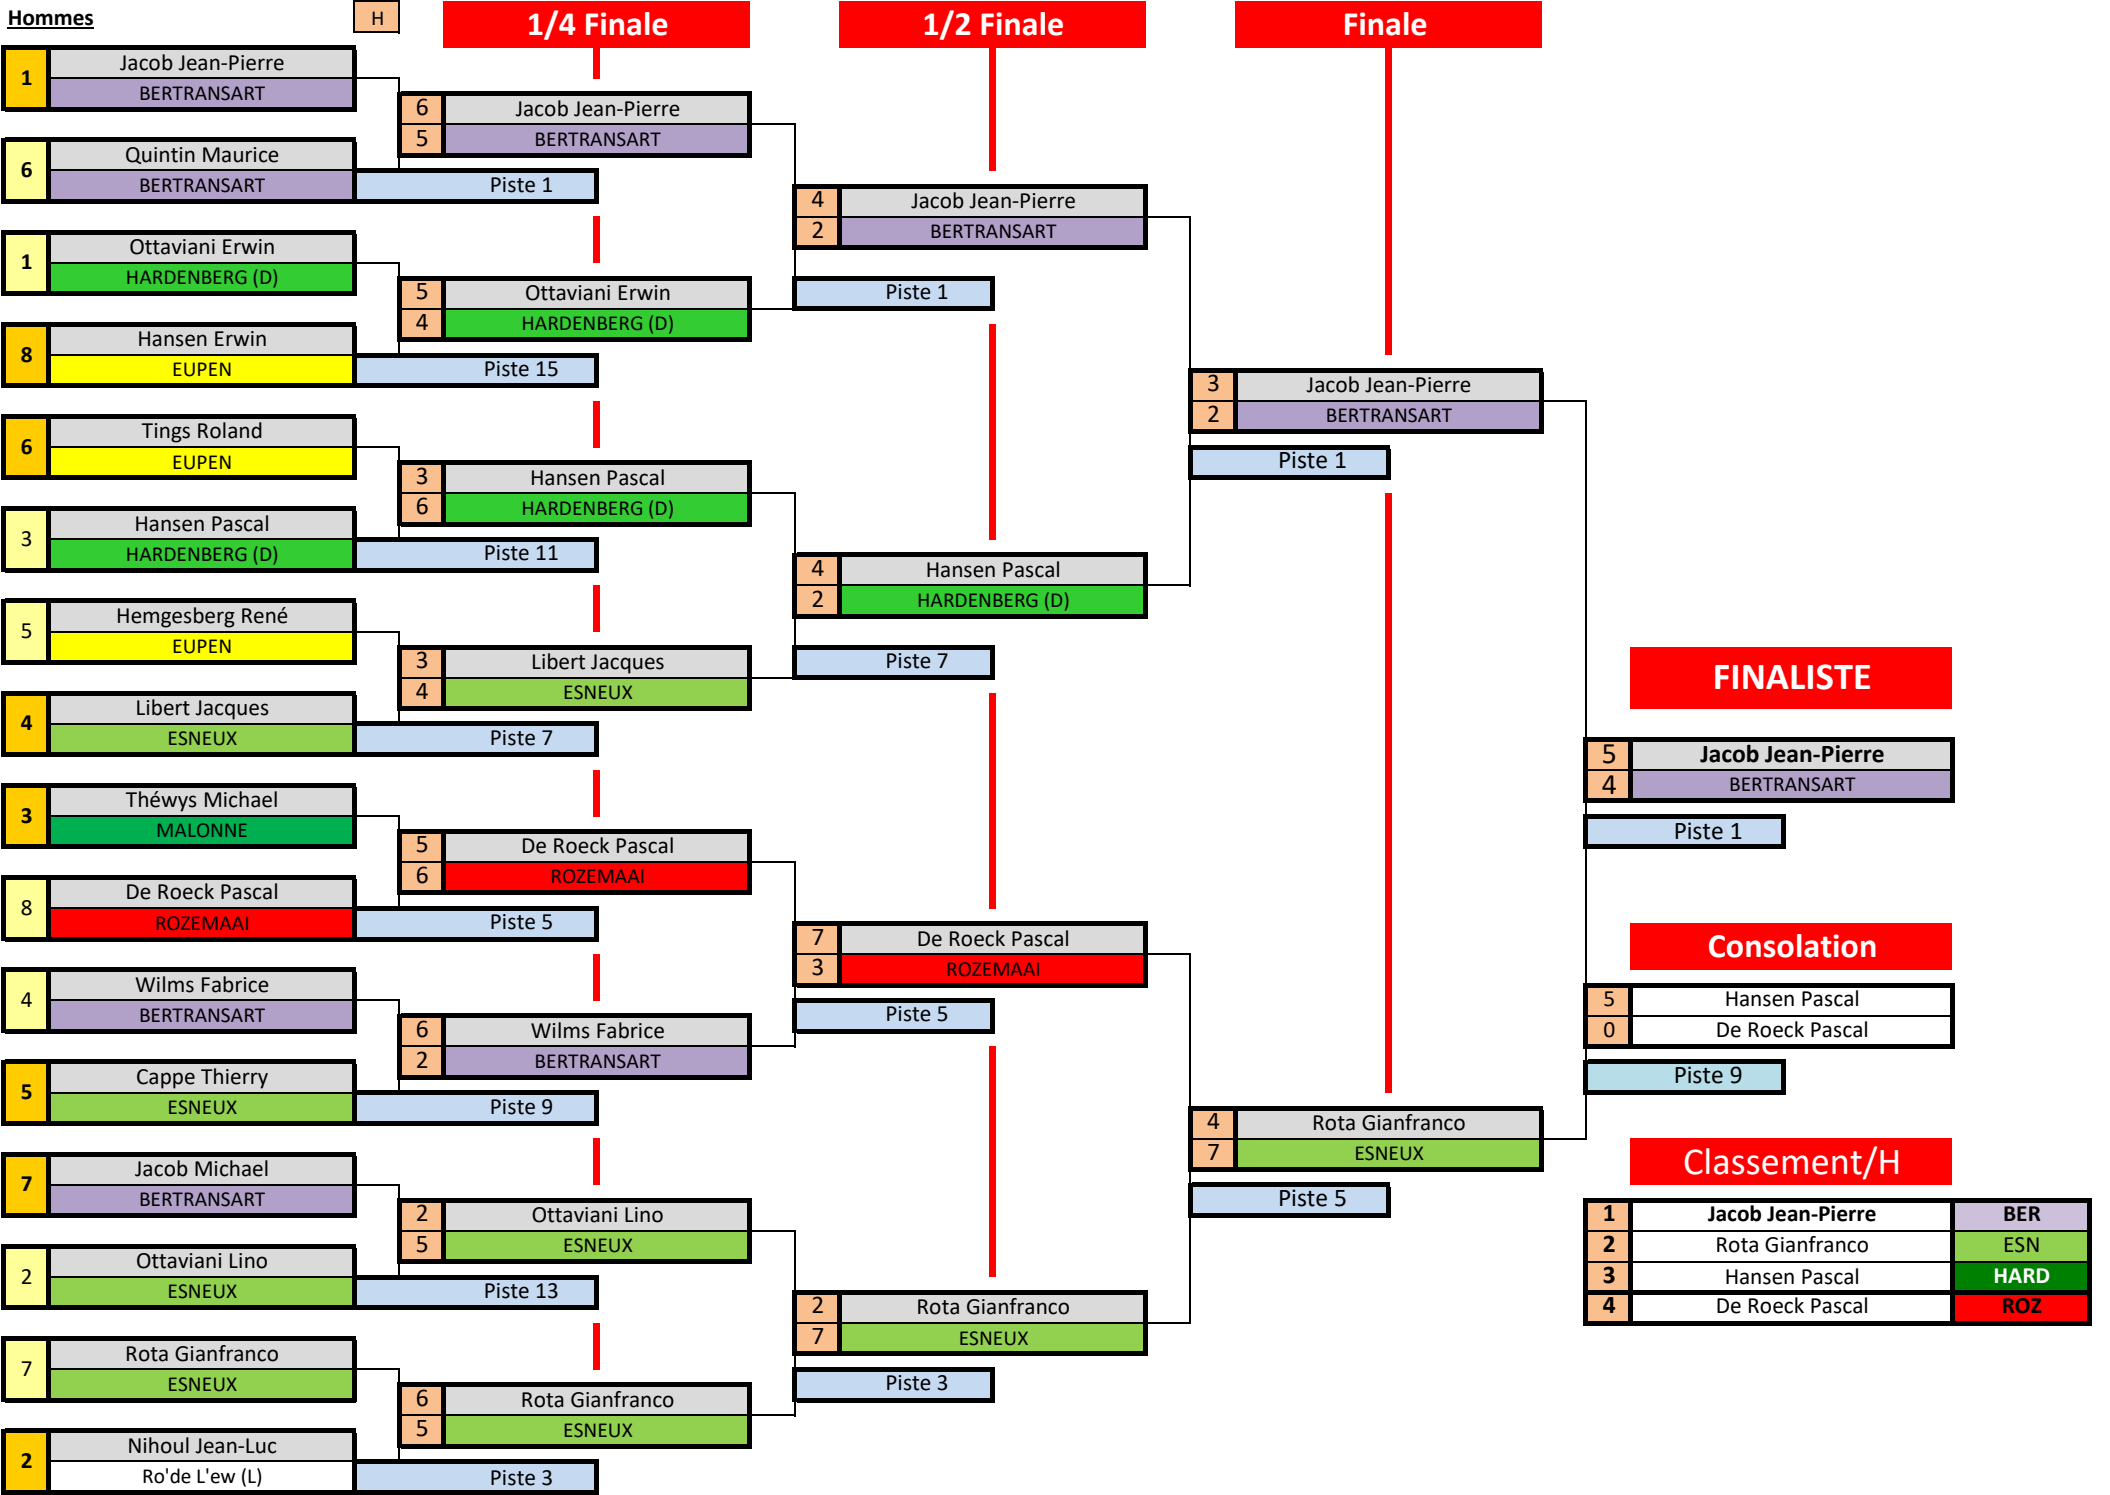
Hommes

H

1/4 Finale

1/2 Finale

Finale

1 Jacob Jean-Pierre
BERTRANSART

6 Quintin Maurice
BERTRANSART

Piste 1

1 Ottaviani Erwin
HARDENBERG (D)

8 Hansen Erwin
EUPEN

Piste 15

6 Tings Roland
EUPEN

3 Hansen Pascal
HARDENBERG (D)

Piste 11

5 Hemgesberg René
EUPEN

4 Libert Jacques
ESNEUX

Piste 7

3 Théwys Michael
MALONNE

8 De Roeck Pascal
ROZEMAAI

Piste 5

4 Wilms Fabrice
BERTRANSART

5 Cappe Thierry
ESNEUX

Piste 9

7 Jacob Michael
BERTRANSART

2 Ottaviani Lino
ESNEUX

Piste 13

7 Rota Gianfranco
ESNEUX

2 Nihoul Jean-Luc
Ro'de L'ew (L)

Piste 3

6 Jacob Jean-Pierre
5 BERTRANSART

5 Ottaviani Erwin
4 HARDENBERG (D)

3 Hansen Pascal
6 HARDENBERG (D)

3 Libert Jacques
4 ESNEUX

5 De Roeck Pascal
6 ROZEMAAI

6 Wilms Fabrice
2 BERTRANSART

2 Ottaviani Lino
5 ESNEUX

6 Rota Gianfranco
5 ESNEUX

4 Jacob Jean-Pierre
2 BERTRANSART

Piste 1

4 Hansen Pascal
2 HARDENBERG (D)

Piste 7

7 De Roeck Pascal
3 ROZEMAAI

Piste 5

2 Rota Gianfranco
7 ESNEUX

Piste 3

3 Jacob Jean-Pierre
2 BERTRANSART

Piste 1

4 Rota Gianfranco
7 ESNEUX

Piste 5

FINALISTE

5 Jacob Jean-Pierre
4 BERTRANSART

Piste 1

Consolation

5 Hansen Pascal
0 De Roeck Pascal

Piste 9

Classement/H

| 1 | Jacob Jean-Pierre | BER |
|---|---|---|
| 2 | Rota Gianfranco | ESN |
| 3 | Hansen Pascal | HARD |
| 4 | De Roeck Pascal | ROZ |